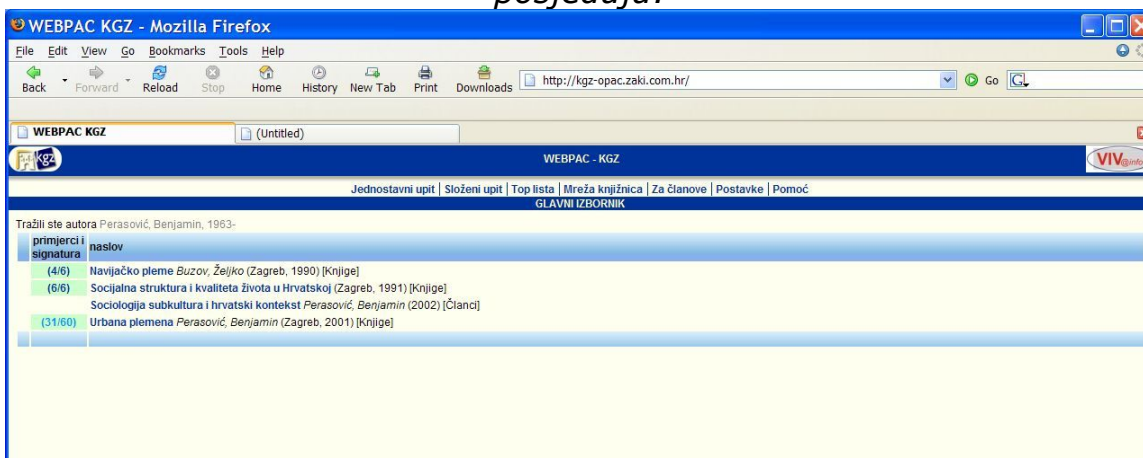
posjeduju.

WEBPAC KGZ - Mozilla Firefox

File Edit View Go Bookmarks Tools Help

Back Forward Reload Stop Home History New Tab Print Downloads http://kgz-opac.zaki.com.hr/ Go

WEBPAC KGZ (Untitled)

kgz WEBPAC - KGZ VIV

Jednostavni upit | Složeni upit | Top lista | Mreža knjižnica | Za članove | Postavke | Pomoć

GLAVNI IZBORNIK

Tražili ste autora Perasović, Benjamin, 1963-

| primjerci i signatura | naslov |
|---|---|
| (4/6) | Navijačko pleme *Buzov, Željko* (Zagreb, 1990) [Knjige] |
| (6/6) | Socijalna struktura i kvaliteta života u Hrvatskoj (Zagreb, 1991) [Knjige] |
| | Sociologija subkultura i hrvatski kontekst *Perasović, Benjamin* (2002) [Članci] |
| (31/60) | Urbana plemena *Perasović, Benjamin* (Zagreb, 2001) [Knjige] |